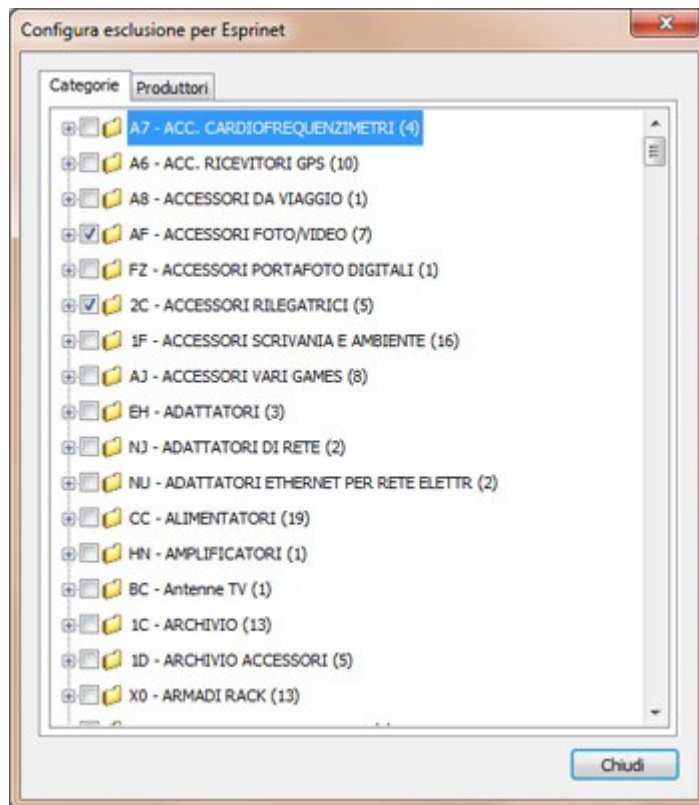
Configura esclusione per Esprinet

Categorie Produttori

A7 - ACC. CARDIOFREQUENZIMETRI (4)
A6 - ACC. RICEVITORI GPS (10)
A8 - ACCESSORI DA VIAGGIO (1)
AF - ACCESSORI FOTO/VIDEO (7)
FZ - ACCESSORI PORTAFOTO DIGITALI (1)
2C - ACCESSORI RILEGATRICI (5)
1F - ACCESSORI SCRIVANIA E AMBIENTE (16)
AJ - ACCESSORI VARI GAMES (8)
EH - ADATTATORI (3)
NJ - ADATTATORI DI RETE (2)
NU - ADATTATORI ETHERNET PER RETE ELETTR (2)
CC - ALIMENTATORI (19)
HN - AMPLIFICATORI (1)
BC - Antenne TV (1)
1C - ARCHIVIO (13)
1D - ARCHIVIO ACCESSORI (5)
X0 - ARMADI RACK (13)
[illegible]

Chiudi